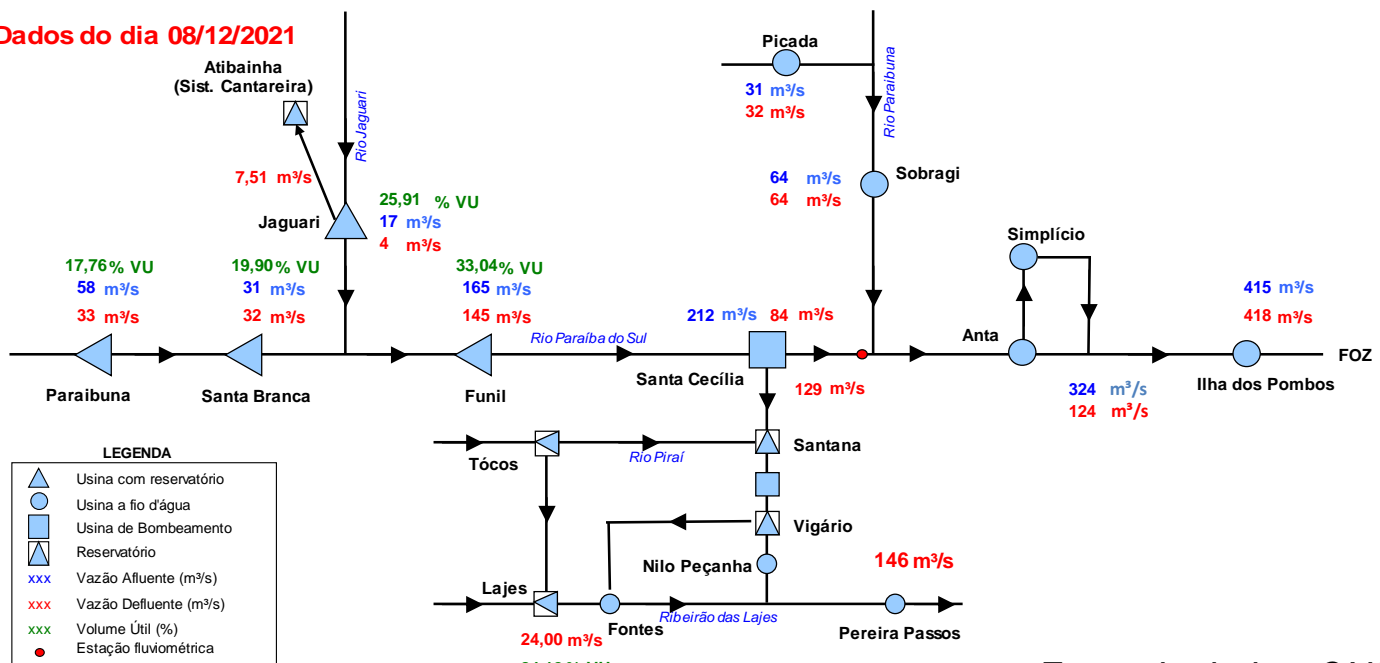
Dados do dia 08/12/2021

Atibainha (Sist. Cantareira)

Rio Jaguari

7,51 m³/s

Jaguari

25,91 % VU
17 m³/s
4 m³/s

Picada

31 m³/s
32 m³/s

Rio Paraibuna

64 m³/s
64 m³/s

Sobragi

Simplício

17,76 % VU
58 m³/s
33 m³/s

19,90 % VU
31 m³/s
32 m³/s

33,04 % VU
165 m³/s
145 m³/s

212 m³/s 84 m³/s

Anta

415 m³/s
418 m³/s

Rio Paraíba do Sul

FOZ

Paraibuna

Santa Branca

Funil

Santa Cecília

129 m³/s

324 m³/s
124 m³/s

Ilha dos Pombos

LEGENDA
Usina com reservatório
Usina a fio d'água
Usina de Bombeamento
Reservatório
xxx Vazão Afluente (m³/s)
xxx Vazão Defluente (m³/s)
xxx Volume Útil (%)
Estação fluviométrica

Tócos

Rio Piraí

Santana

Vigário

Nilo Peçanha

146 m³/s

Lajes

Fontes

Ribeirão das Lajes

Pereira Passos

24,00 m³/s

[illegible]